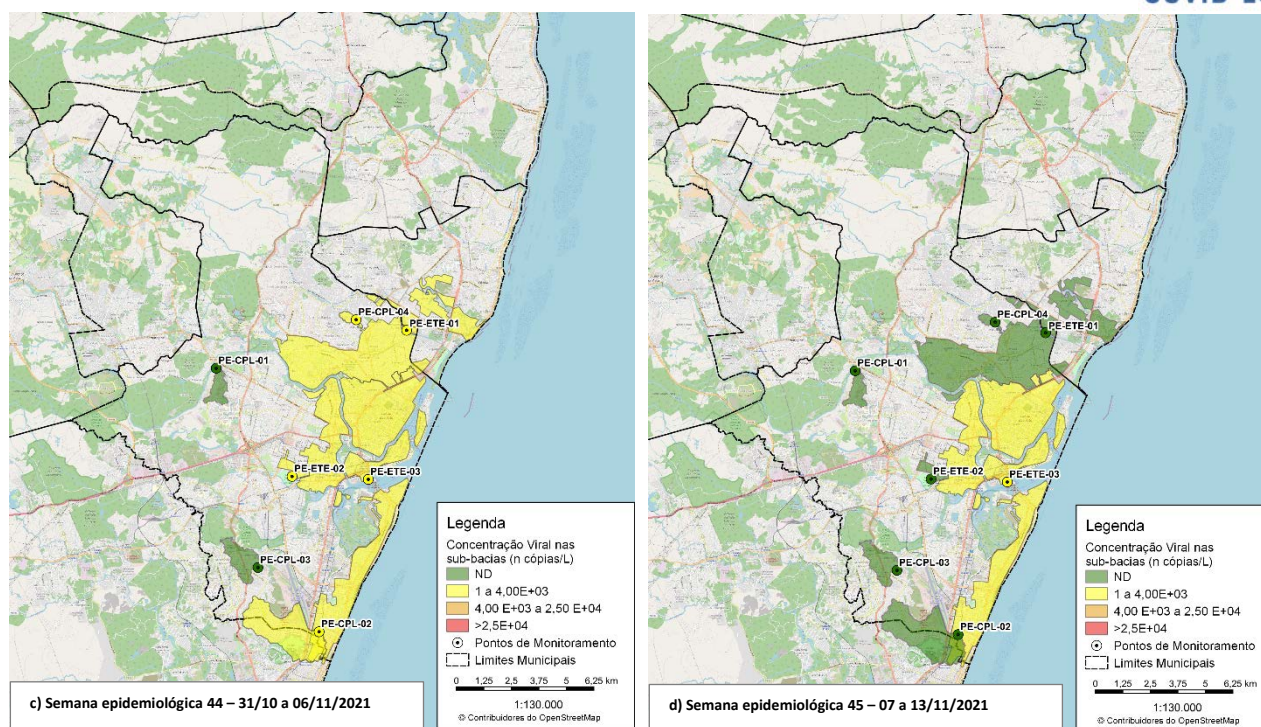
COVID-19 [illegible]

PE-CPL-04
PE-ETE-01
PE-CPL-01
PE-ETE-02
PE-ETE-03
PE-CPL-03
PE-CPL-02

Legenda
Concentração Viral nas sub-bacias (n cópias/L)
ND
1 a 4,00E+03
4,00 E+03 a 2,50 E+04
>2,5E+04
Pontos de Monitoramento
Limites Municipais
0 1,25 2,5 3,75 5 6,25 km
1:130.000
© Contribuidores do OpenStreetMap

c) Semana epidemiológica 44 – 31/10 a 06/11/2021

PE-CPL-04
PE-ETE-01
PE-CPL-01
PE-ETE-02
PE-ETE-03
PE-CPL-03
PE-CPL-02

Legenda
Concentração Viral nas sub-bacias (n cópias/L)
ND
1 a 4,00E+03
4,00 E+03 a 2,50 E+04
>2,5E+04
Pontos de Monitoramento
Limites Municipais
0 1,25 2,5 3,75 5 6,25 km
1:130.000
© Contribuidores do OpenStreetMap

d) Semana epidemiológica 45 – 07 a 13/11/2021